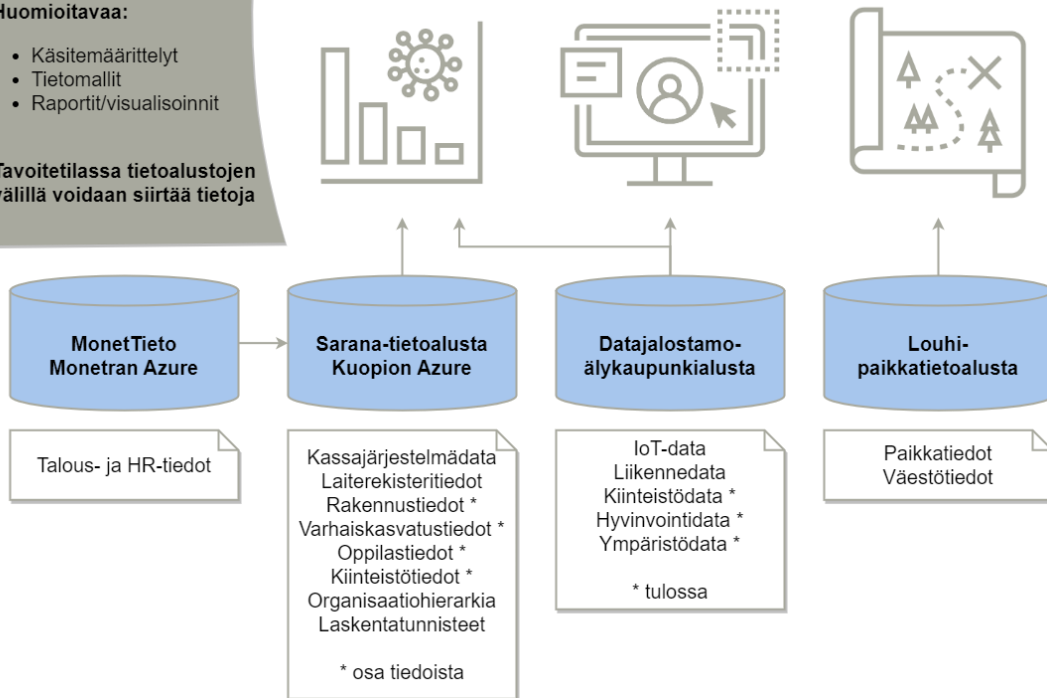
Huomioitavaa:

• Käsitemäärittelyt
• Tietomallit
• Raportit/visualisoinnit

Tavoitetilassa tietoalustojen välillä voidaan siirtää tietoja

MonetTieto
Monetran Azure

Talous- ja HR-tiedot

Sarana-tietoalusta
Kuopion Azure

Kassajärjestelmädata
Laiterekisteritiedot
Rakennustiedot *
Varhaiskasvatustiedot *
Oppilastiedot *
Kiinteistötiedot *
Organisaatiohierarkia
Laskentatunnisteet

* osa tiedoista

Datajalostamo-
älykaupunkialusta

IoT-data
Liikennedata
Kiinteistödata *
Hyvinvointidata *
Ympäristödata *

* tulossa

Louhi-
paikkatietoalusta

Paikkatiedot
Väestötiedot